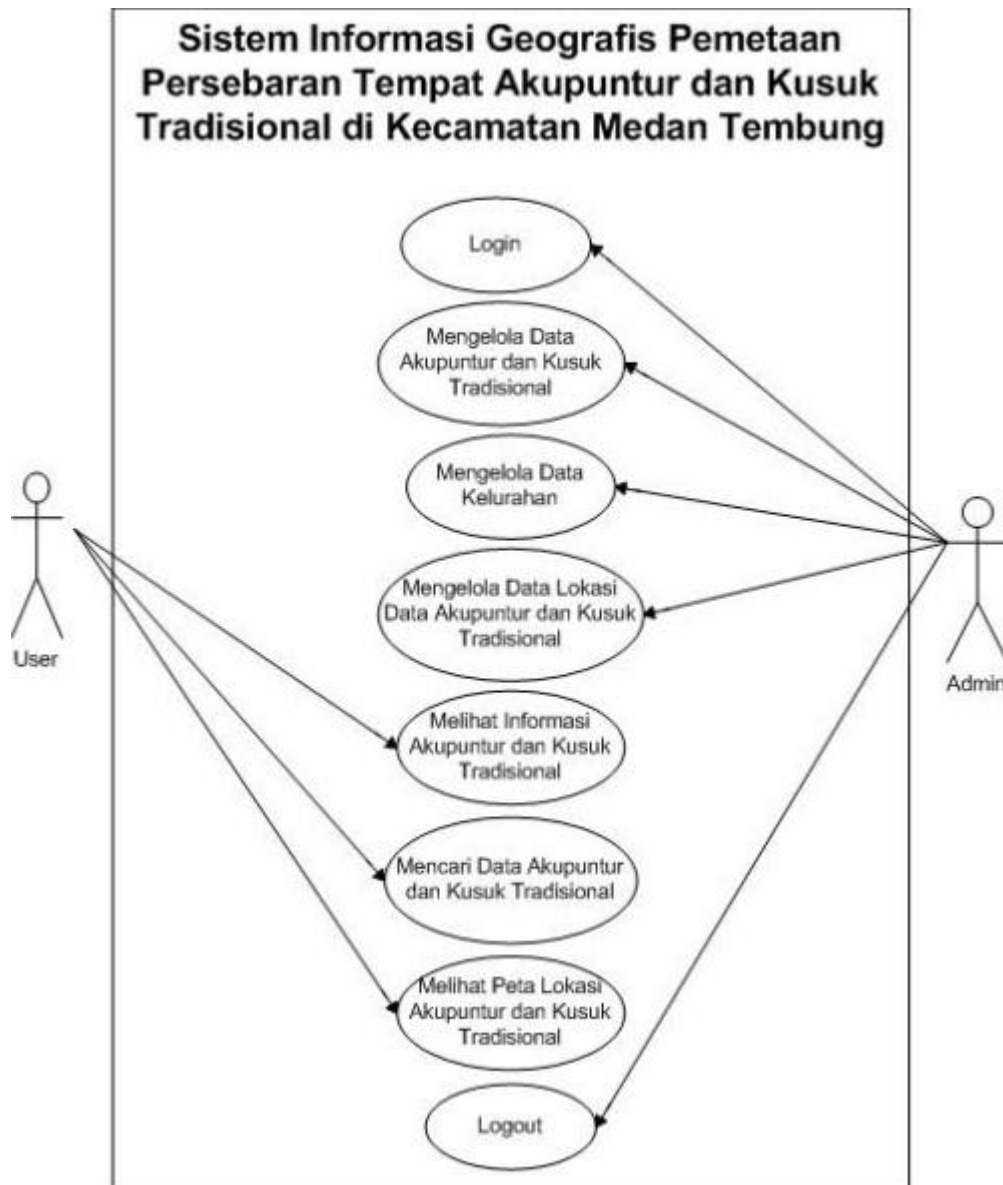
Sistem Informasi Geografis Pemetaan Persebaran Tempat Akupuntur dan Kusuk Tradisional di Kecamatan Medan Tembung

Login

Mengelola Data Akupuntur dan Kusuk Tradisional

Mengelola Data Kelurahan

Mengelola Data Lokasi Data Akupuntur dan Kusuk Tradisional

Melihat Informasi Akupuntur dan Kusuk Tradisional

Mencari Data Akupuntur dan Kusuk Tradisional

Melihat Peta Lokasi Akupuntur dan Kusuk Tradisional

Logout

User

Admin